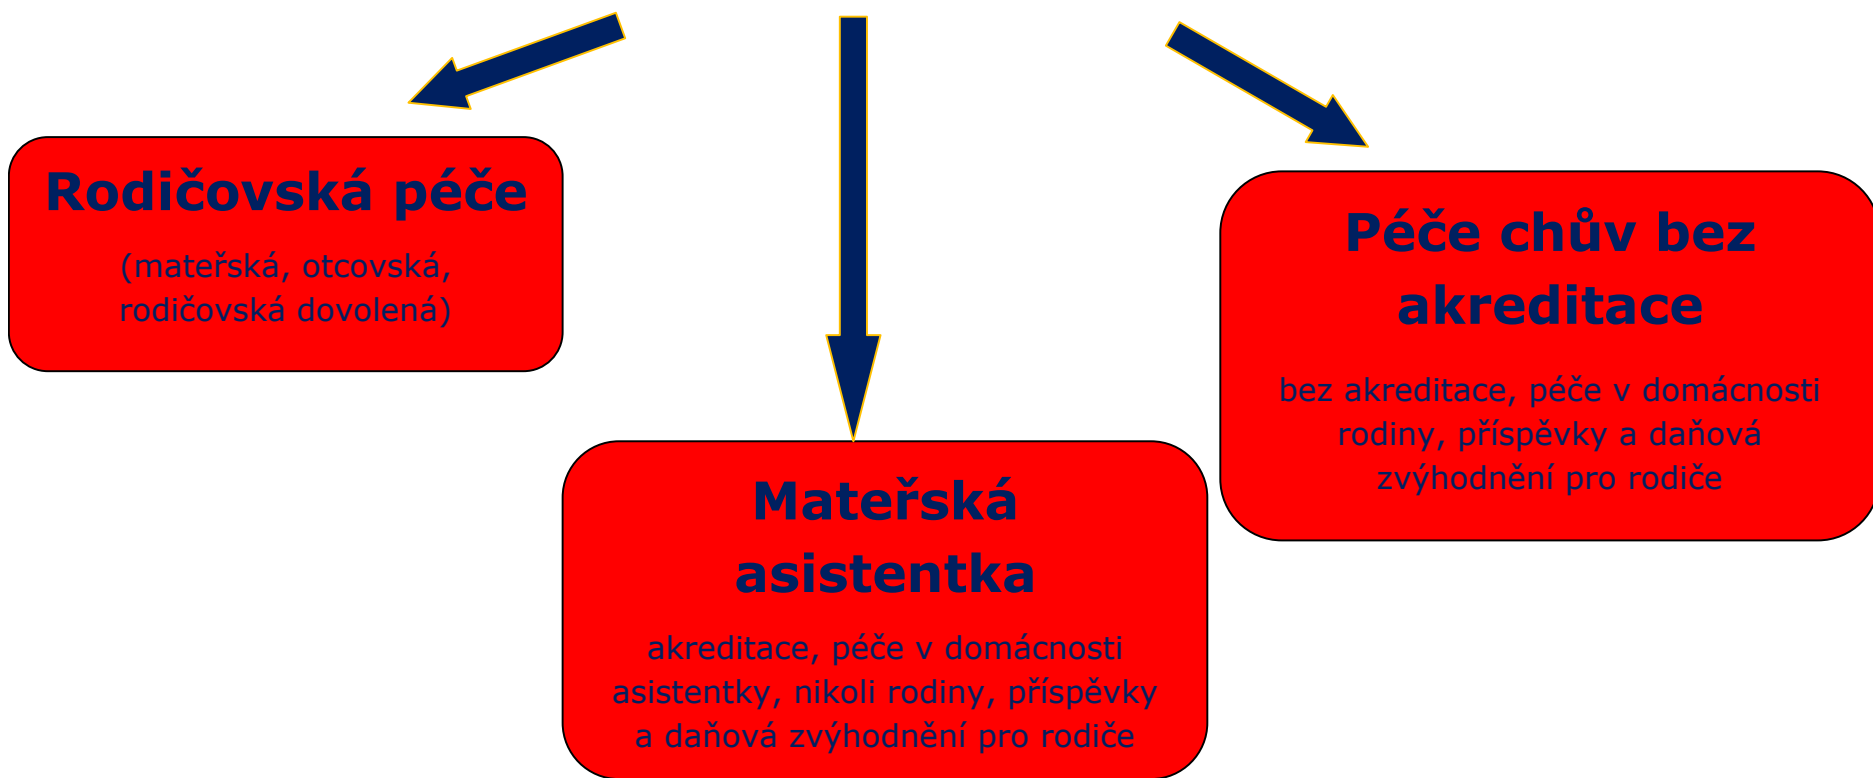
Rodičovská péče

(mateřská, otcovská, rodičovská dovolená)

Péče chův bez akreditace

bez akreditace, péče v domácnosti rodiny, příspěvky a daňová zvýhodnění pro rodiče

Mateřská asistentka

akreditace, péče v domácnosti asistentky, nikoli rodiny, příspěvky a daňová zvýhodnění pro rodiče